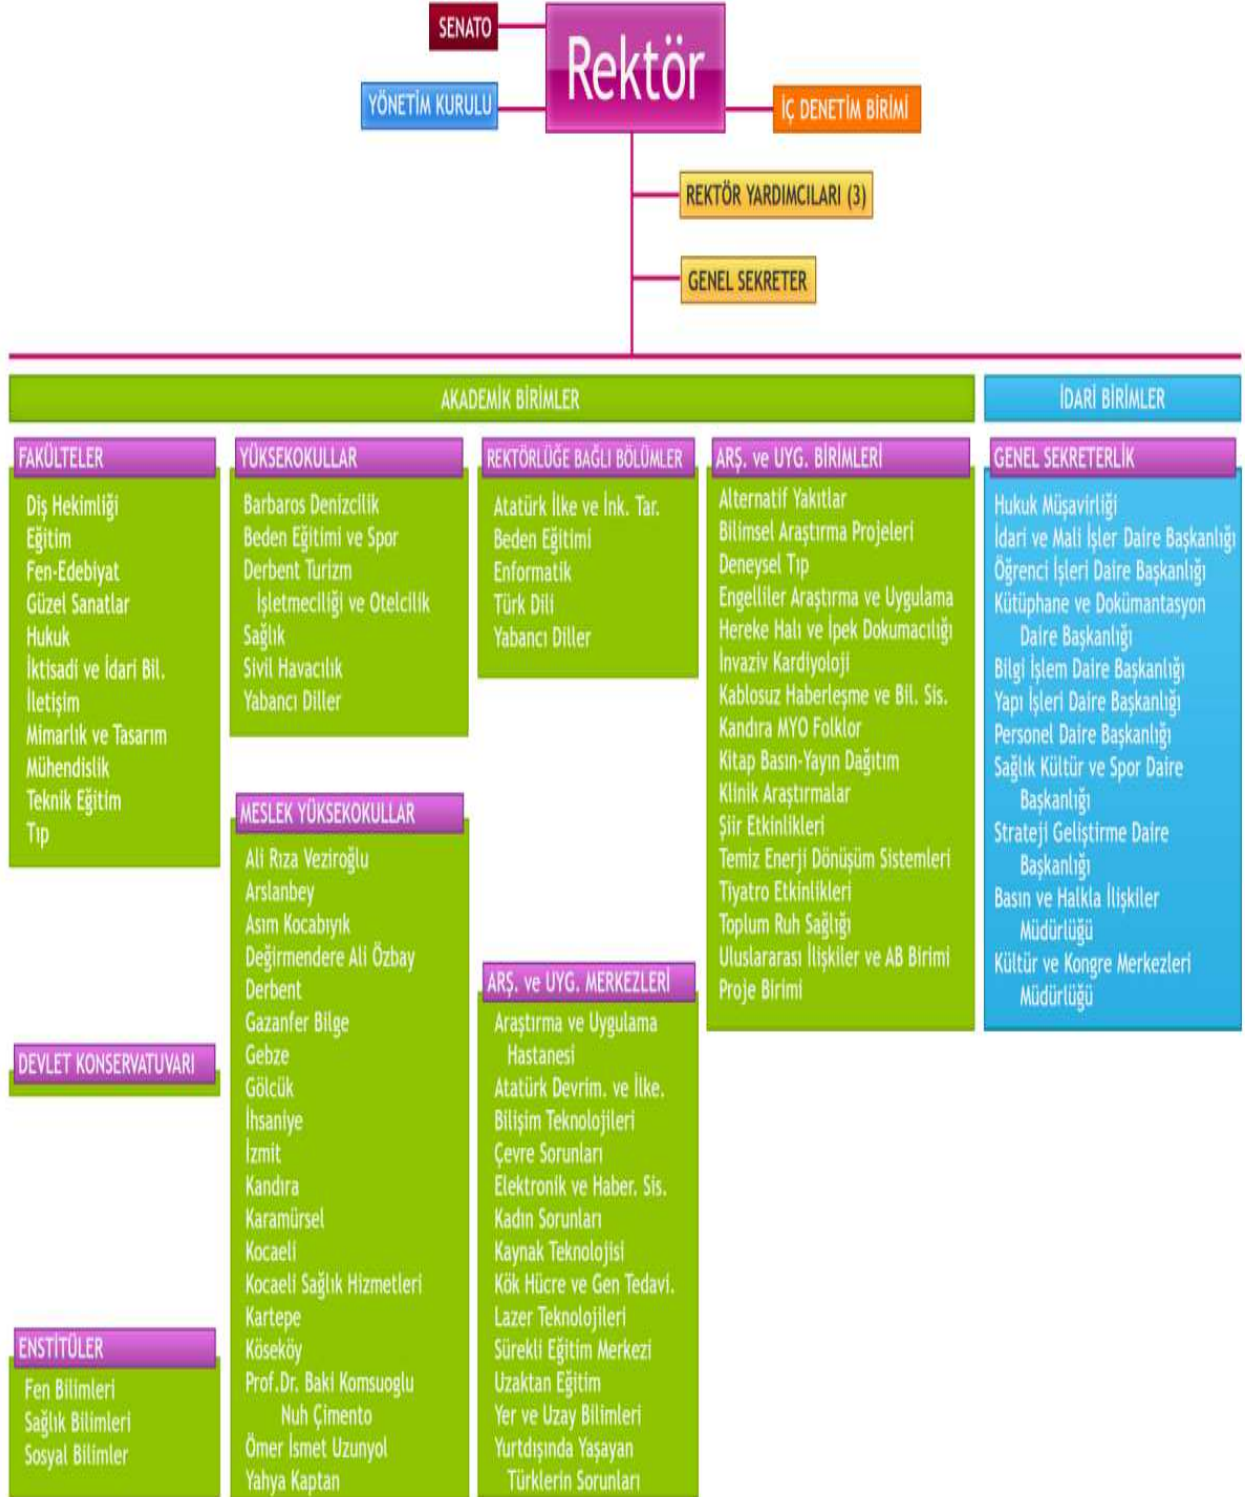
SENATO

Rektör

YÖNETİM KURULU

İÇ DENETİM BİRİMİ

REKTÖR YARDIMCILARI (3)

GENEL SEKRETER

AKADEMİK BİRİMLER

İDARİ BİRİMLER

FAKÜLTELER
Diş Hekimliği
Eğitim
Fen-Edebiyat
Güzel Sanatlar
Hukuk
İktisadi ve İdari Bil.
İletişim
Mimarlık ve Tasarım
Mühendislik
Teknik Eğitim
Tıp

YÜKSEKOKULLAR
Barbaros Denizcilik
Beden Eğitimi ve Spor
Derbent Turizm İşletmeciliği ve Otelcilik
Sağlık
Sivil Havacılık
Yabancı Diller

REKTÖRLÜĞE BAĞLI BÖLÜMLER
Atatürk İlke ve İnk. Tar.
Beden Eğitimi
Enformatik
Türk Dili
Yabancı Diller

ARŞ. ve UYG. BİRİMLERİ
Alternatif Yakıtlar
Bilimsel Araştırma Projeleri
Deneysel Tıp
Engelliler Araştırma ve Uygulama
Hereke Halı ve İpek Dokumacılığı
İnvaziv Kardiyoloji
Kablosuz Haberleşme ve Bil. Sis.
Kandıra MYO Folklor
Kitap Basın-Yayın Dağıtım
Klinik Araştırmalar
Şiir Etkinlikleri
Temiz Enerji Dönüşüm Sistemleri
Tiyatro Etkinlikleri
Toplum Ruh Sağlığı
Uluslararası İlişkiler ve AB Birimi
Proje Birimi

GENEL SEKRETERLİK
Hukuk Müşavirliği
İdari ve Mali İşler Daire Başkanlığı
Öğrenci İşleri Daire Başkanlığı
Kütüphane ve Dokümantasyon Daire Başkanlığı
Bilgi İşlem Daire Başkanlığı
Yapı İşleri Daire Başkanlığı
Personel Daire Başkanlığı
Sağlık Kültür ve Spor Daire Başkanlığı
Strateji Geliştirme Daire Başkanlığı
Basın ve Halkla İlişkiler Müdürlüğü
Kültür ve Kongre Merkezleri Müdürlüğü

MESLEK YÜKSEKOKULLAR
Ali Rıza Veziroğlu
Arslanbey
Asım Kocabıyık
Değirmendere Ali Özbay
Derbent
Gazanfer Bilge
Gebze
Gölcük
İhsaniye
İzmit
Kandıra
Karamürsel
Kocaeli
Kocaeli Sağlık Hizmetleri
Kartepe
Köseköy
Prof.Dr. Baki Komsuoglu Nuh Çimento
Ömer İsmet Uzunyol
Yahya Kaptan

ARŞ. ve UYG. MERKEZLERİ
Araştırma ve Uygulama Hastanesi
Atatürk Devrim. ve İlke.
Bilişim Teknolojileri
Çevre Sorunları
Elektronik ve Haber. Sis.
Kadın Sorunları
Kaynak Teknolojisi
Kök Hücre ve Gen Tedavi.
Lazer Teknolojileri
Sürekli Eğitim Merkezi
Uzaktan Eğitim
Yer ve Uzay Bilimleri
Yurtdışında Yaşayan Türklerin Sorunları

DEVLET KONSERVATUVARI

ENSTİTÜLER
Fen Bilimleri
Sağlık Bilimleri
Sosyal Bilimler